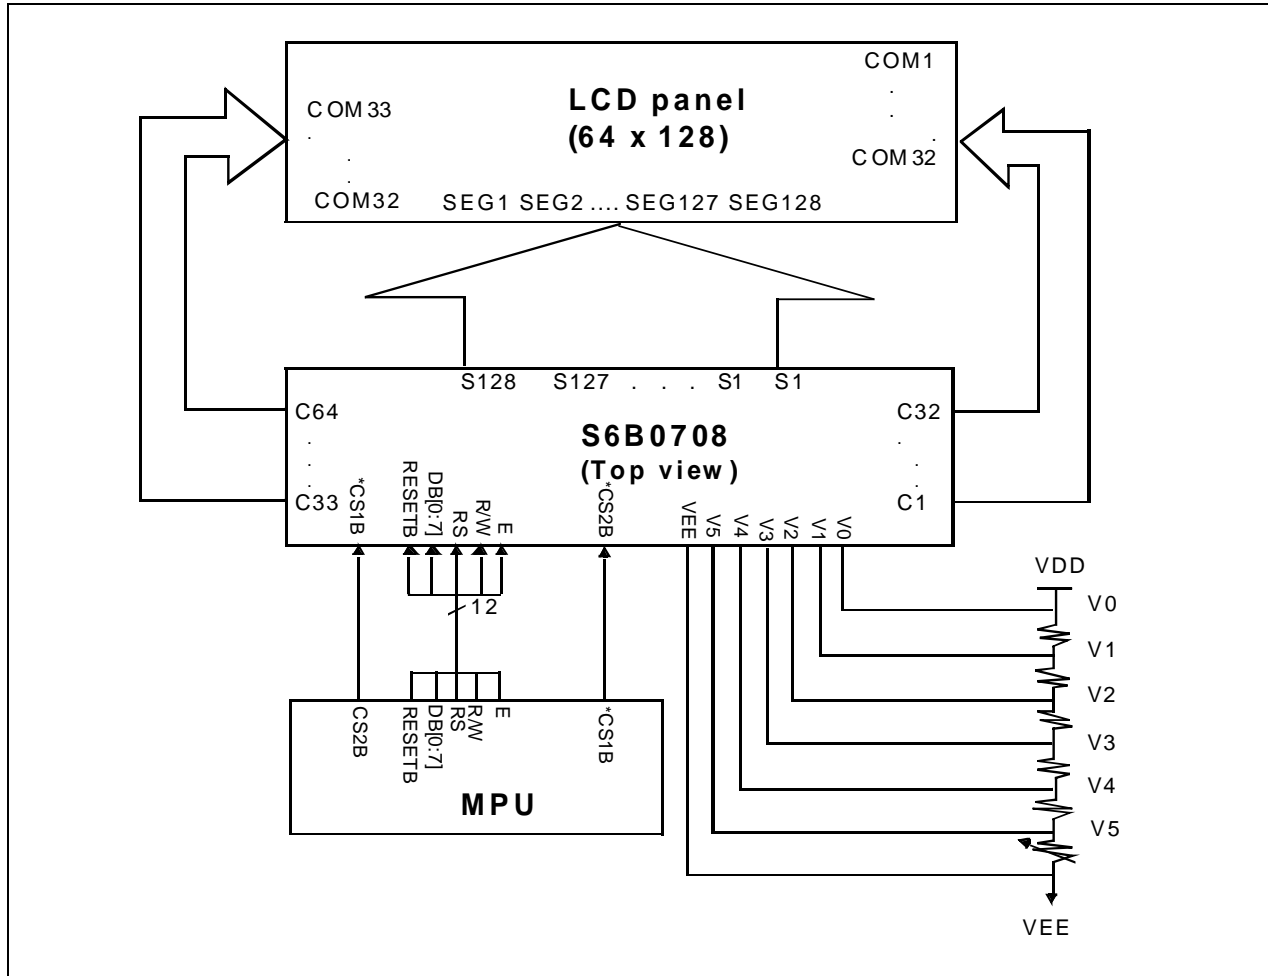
LCD panel
(64 x 128)

COM 33
.
.
COM32

COM1
.
.
COM 32

SEG1 SEG2 .... SEG127 SEG128

S128 S127 . . . S1 S1

C64
.
.
C33

S6B0708
(Top view)

C32
.
.
C1

*CS1B RESETB DB[0:7] RS R/W E *CS2B VEE V5 V4 V3 V2 V1 V0

12

CS2B RESETB DB[0:7] RS R/W E *CS1B

MPU

VDD
V0
V1
V2
V3
V4
V5
VEE